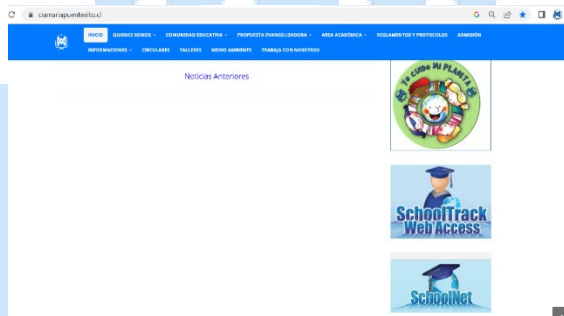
ciamariapuentealto.cl

INICIO QUIENES SOMOS COMUNIDAD EDUCATIVA PROPUESTA EVANGELIZADORA AREA ACADÉMICA REGLAMENTOS Y PROTOCOLOS ADMISIÓN
INFORMACIONES CIRCULARES TALLERES MEDIO AMBIENTE TRABAJA CON NOSOTROS

Noticias Anteriores

YO CUIDO MI PLANETA

SchoolTrack Web Access

SchoolNet